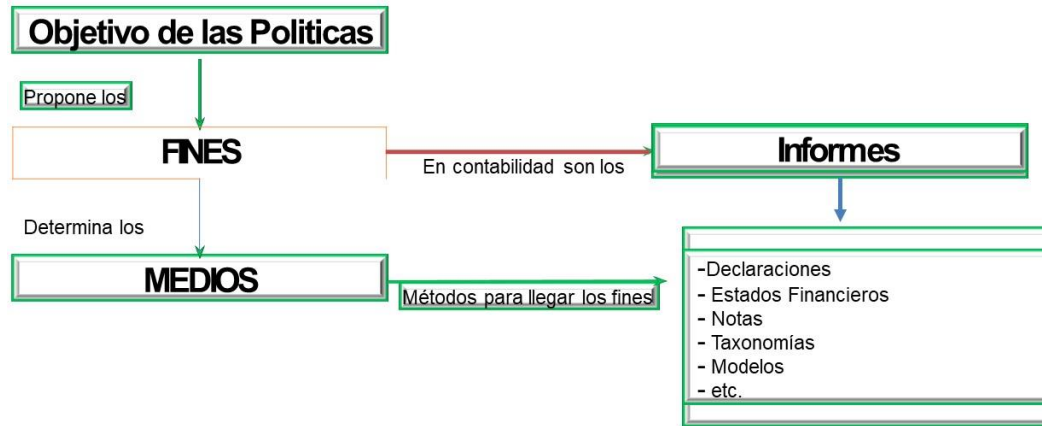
Objetivo de las Politicas

Propone los

FINES

En contabilidad son los

Informes

Determina los

MEDIOS

Métodos para llegar los fines

-Declaraciones
- Estados Financieros
- Notas
- Taxonomías
- Modelos
- etc.